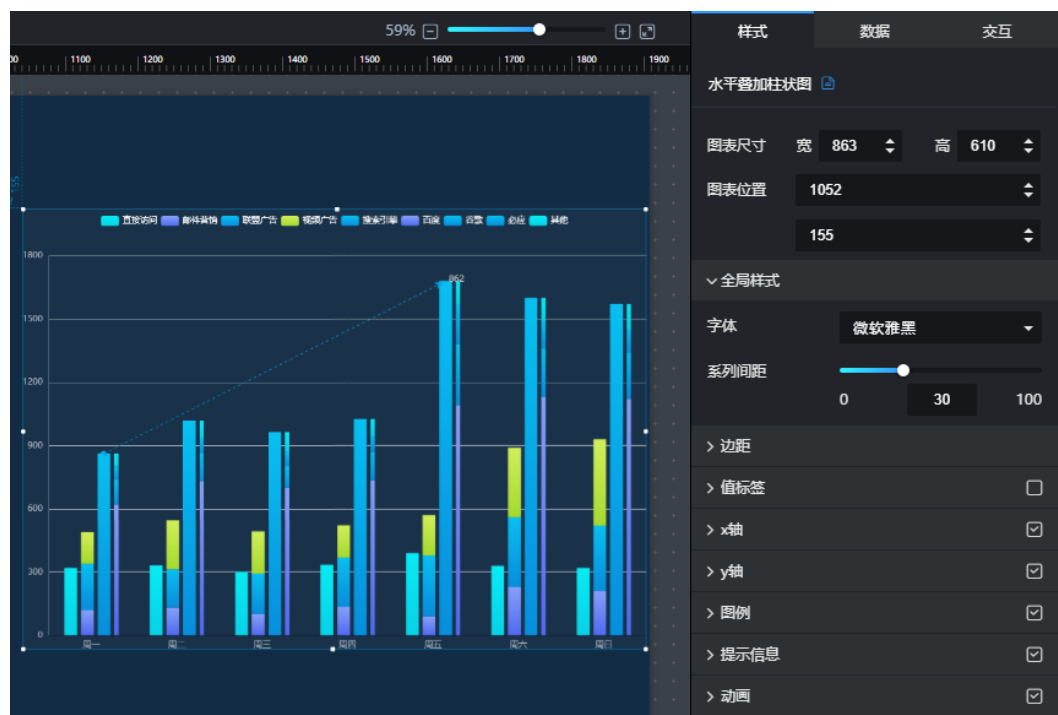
59%

1000 1100 1200 1300 1400 1500 1600 1700 1800 1900

155

直接访问 邮件营销 联盟广告 视频广告 搜索引擎 百度 谷歌 必应 其他

1800
1500
1200
900
600
300
0

862

周一 周二 周三 周四 周五 周六 周日

样式 数据 交互

水平叠加柱状图

图表尺寸 宽 863 高 610

图表位置 1052

155

全局样式

字体 微软雅黑

系列间距

0 30 100

边距

值标签

x轴

y轴

图例

提示信息

动画